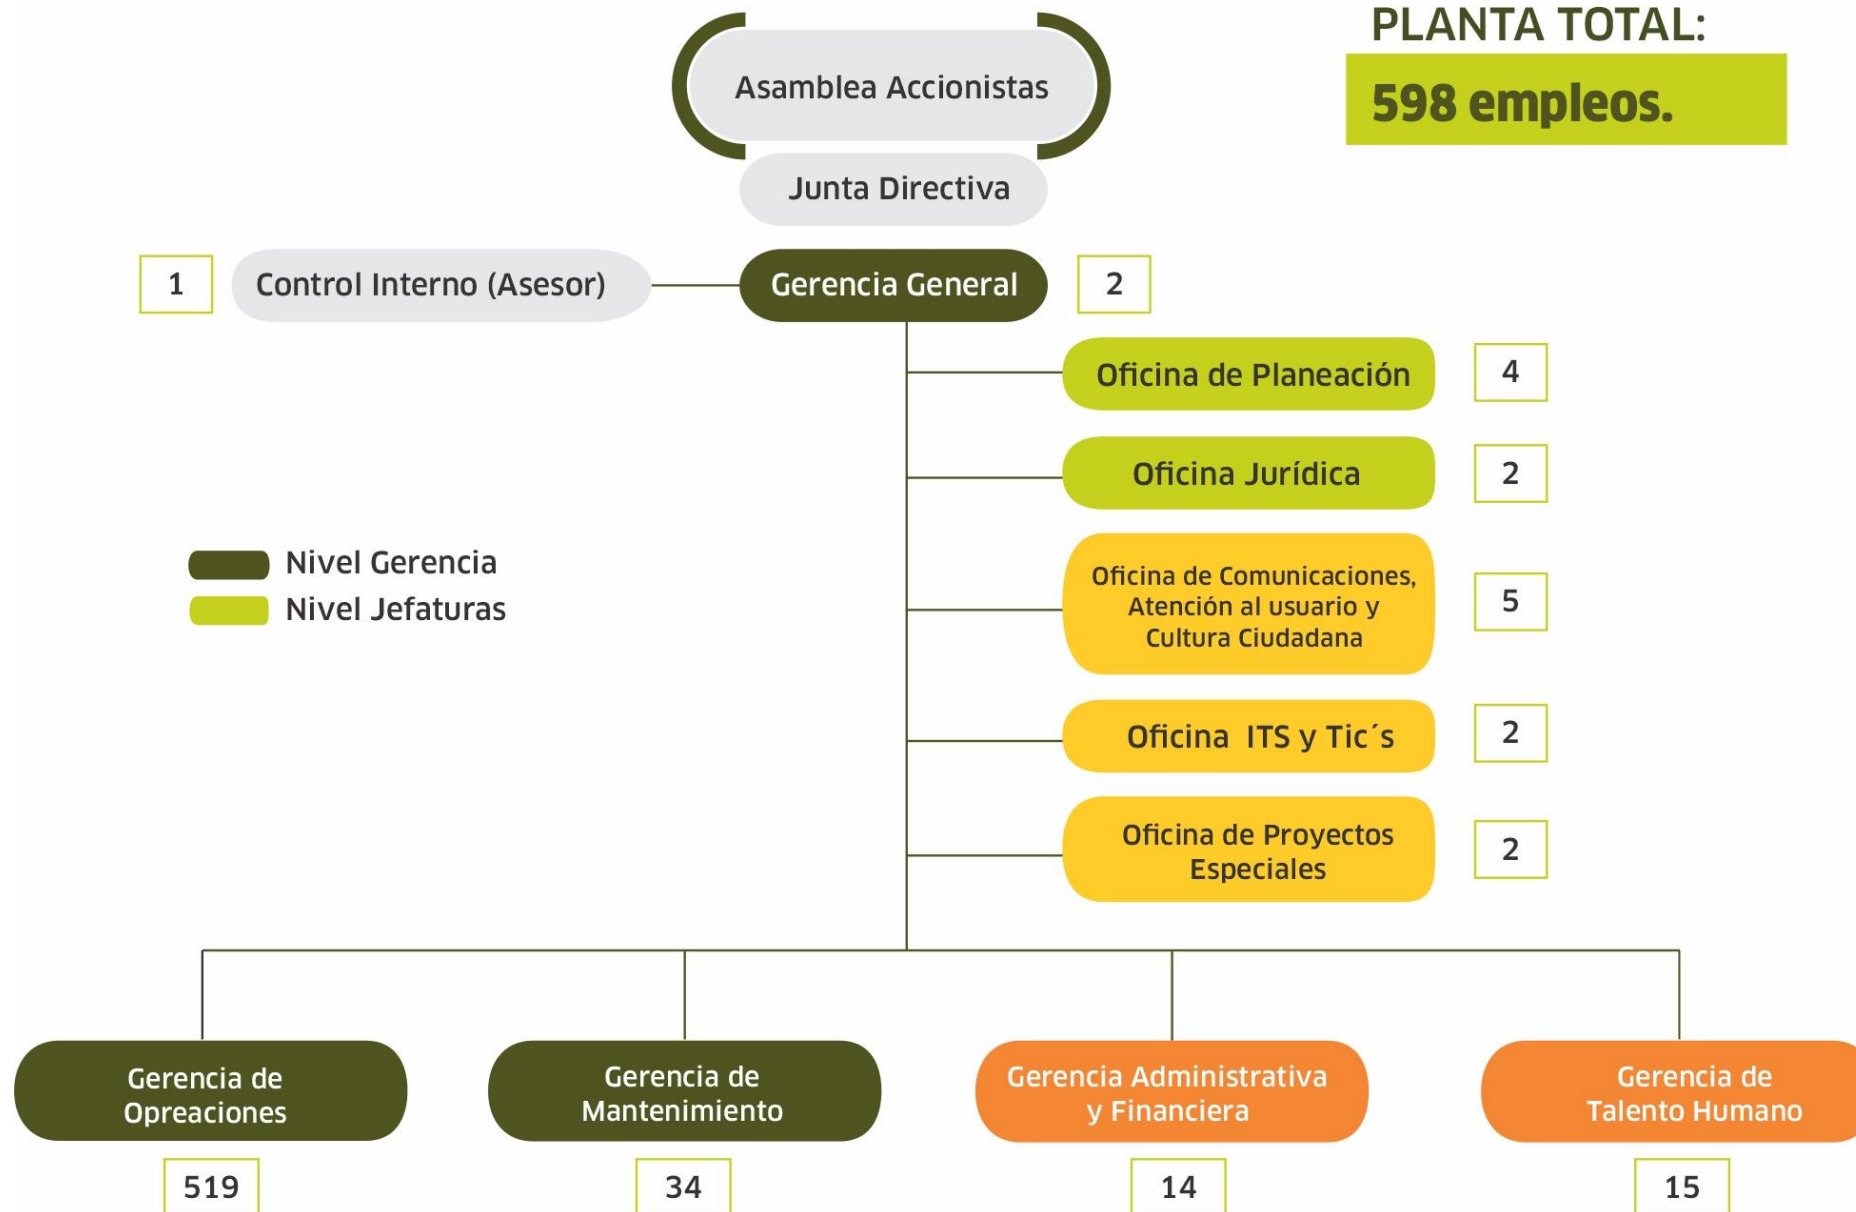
PLANTA TOTAL:
598 empleos.

Asamblea Accionistas

Junta Directiva

1 Control Interno (Asesor)

Gerencia General 2

Oficina de Planeación 4

Oficina Jurídica 2

Nivel Gerencia
Nivel Jefaturas

Oficina de Comunicaciones, Atención al usuario y Cultura Ciudadana 5

Oficina ITS y Tic´s 2

Oficina de Proyectos Especiales 2

Gerencia de Opreaciones
519

Gerencia de Mantenimiento
34

Gerencia Administrativa y Financiera
14

Gerencia de Talento Humano
15